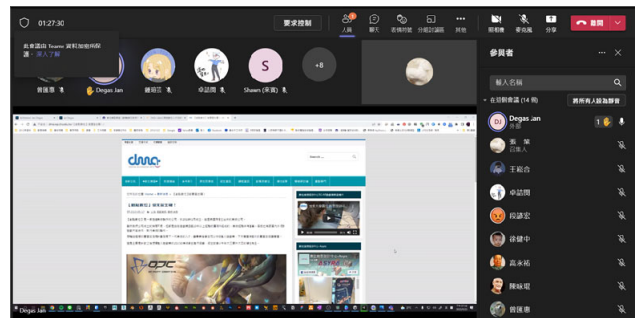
01:27:30

要求控制

人員 聊天 表情符號 分組討論區 其他 相機 麥克風 分享 離開

此會議由 Teams 資料加密保護。深入了解

曾國惠 Degas Jan 謝瑞三 卓誌閔 Shawn (來賓) +8

Degas Jan

參與者

輸入名稱

在目前會議中 (14 個) 將所有人設為靜音

Degas Jan 外部

張 榮 召集人

王紹合

卓誌閔

段謙宏

徐健中

高米祐

陳咏琨

曾國惠

dmc

Search ...

【模擬賽況】 領導與互動！

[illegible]

DPC